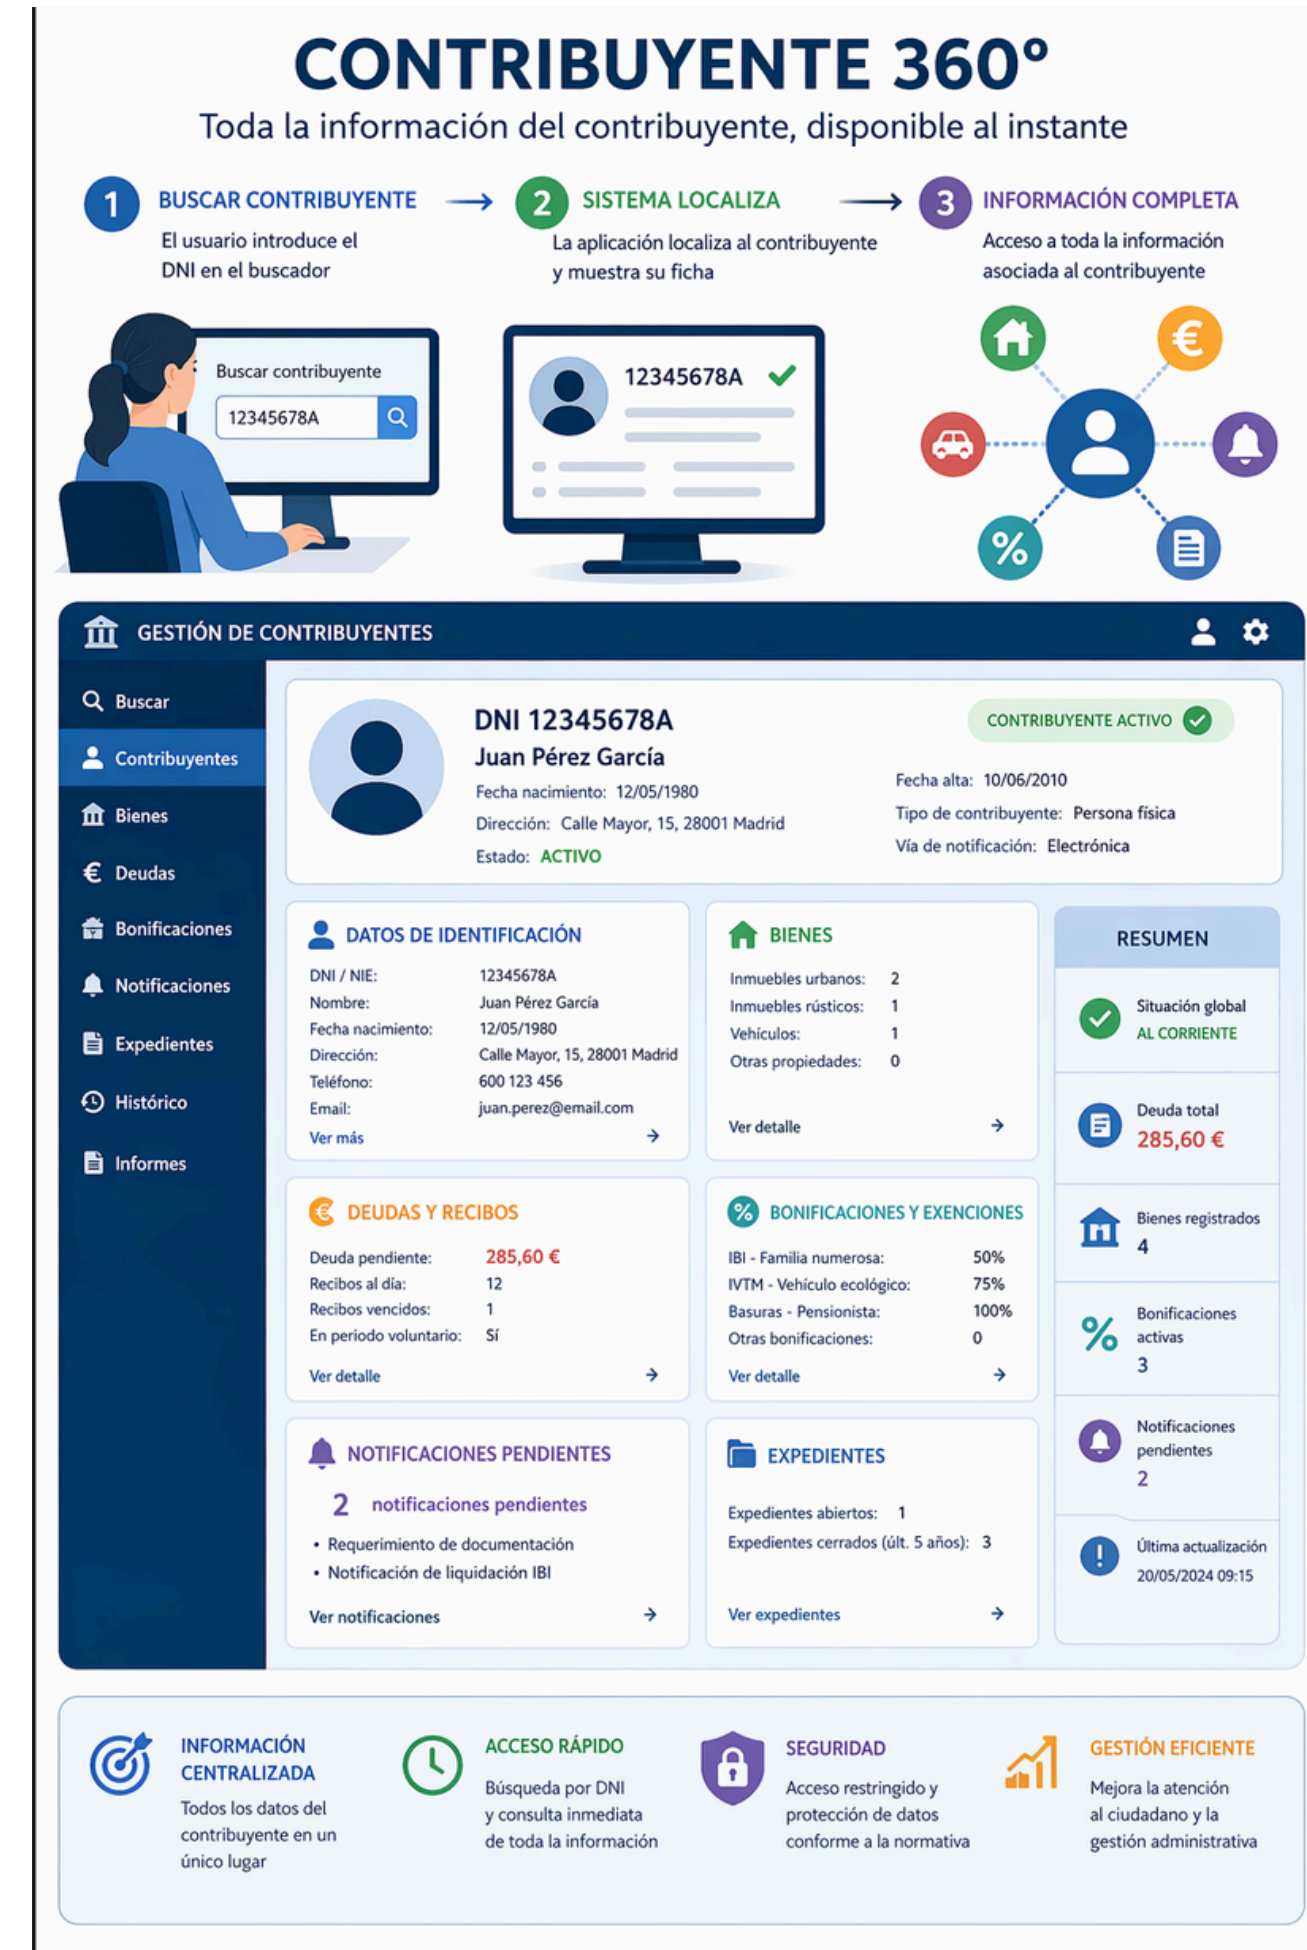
CONTRIBUYENTE 360°

Toda la información del contribuyente, disponible al instante

1 BUSCAR CONTRIBUYENTE
El usuario introduce el DNI en el buscador

2 SISTEMA LOCALIZA
La aplicación localiza al contribuyente y muestra su ficha

3 INFORMACIÓN COMPLETA
Acceso a toda la información asociada al contribuyente

Buscar contribuyente
12345678A

12345678A

GESTIÓN DE CONTRIBUYENTES

Buscar
Contribuyentes
Bienes
Deudas
Bonificaciones
Notificaciones
Expedientes
Histórico
Informes

DNI 12345678A
Juan Pérez García
Fecha nacimiento: 12/05/1980
Dirección: Calle Mayor, 15, 28001 Madrid
Estado: ACTIVO

CONTRIBUYENTE ACTIVO
Fecha alta: 10/06/2010
Tipo de contribuyente: Persona física
Vía de notificación: Electrónica

DATOS DE IDENTIFICACIÓN

| DNI / NIE: | 12345678A |
|---|---|
| Nombre: | Juan Pérez García |
| Fecha nacimiento: | 12/05/1980 |
| Dirección: | Calle Mayor, 15, 28001 Madrid |
| Teléfono: | 600 123 456 |
| Email: | juan.perez@email.com |

Ver más

BIENES

| Inmuebles urbanos: | 2 |
|---|---|
| Inmuebles rústicos: | 1 |
| Vehículos: | 1 |
| Otras propiedades: | 0 |

Ver detalle

RESUMEN

Situación global
AL CORRIENTE

Deuda total
285,60 €

Bienes registrados
4

Bonificaciones activas
3

Notificaciones pendientes
2

Última actualización
20/05/2024 09:15

DEUDAS Y RECIBOS

| Deuda pendiente: | 285,60 € |
|---|---|
| Recibos al día: | 12 |
| Recibos vencidos: | 1 |
| En periodo voluntario: | Sí |

Ver detalle

BONIFICACIONES Y EXENCIONES

| IBI - Familia numerosa: | 50% |
|---|---|
| IVTM - Vehículo ecológico: | 75% |
| Basuras - Pensionista: | 100% |
| Otras bonificaciones: | 0 |

Ver detalle

NOTIFICACIONES PENDIENTES

2 notificaciones pendientes
• Requerimiento de documentación
• Notificación de liquidación IBI

Ver notificaciones

EXPEDIENTES

Expedientes abiertos: 1
Expedientes cerrados (últ. 5 años): 3

Ver expedientes

INFORMACIÓN CENTRALIZADA
Todos los datos del contribuyente en un único lugar

ACCESO RÁPIDO
Búsqueda por DNI y consulta inmediata de toda la información

SEGURIDAD
Acceso restringido y protección de datos conforme a la normativa

GESTIÓN EFICIENTE
Mejora la atención al ciudadano y la gestión administrativa